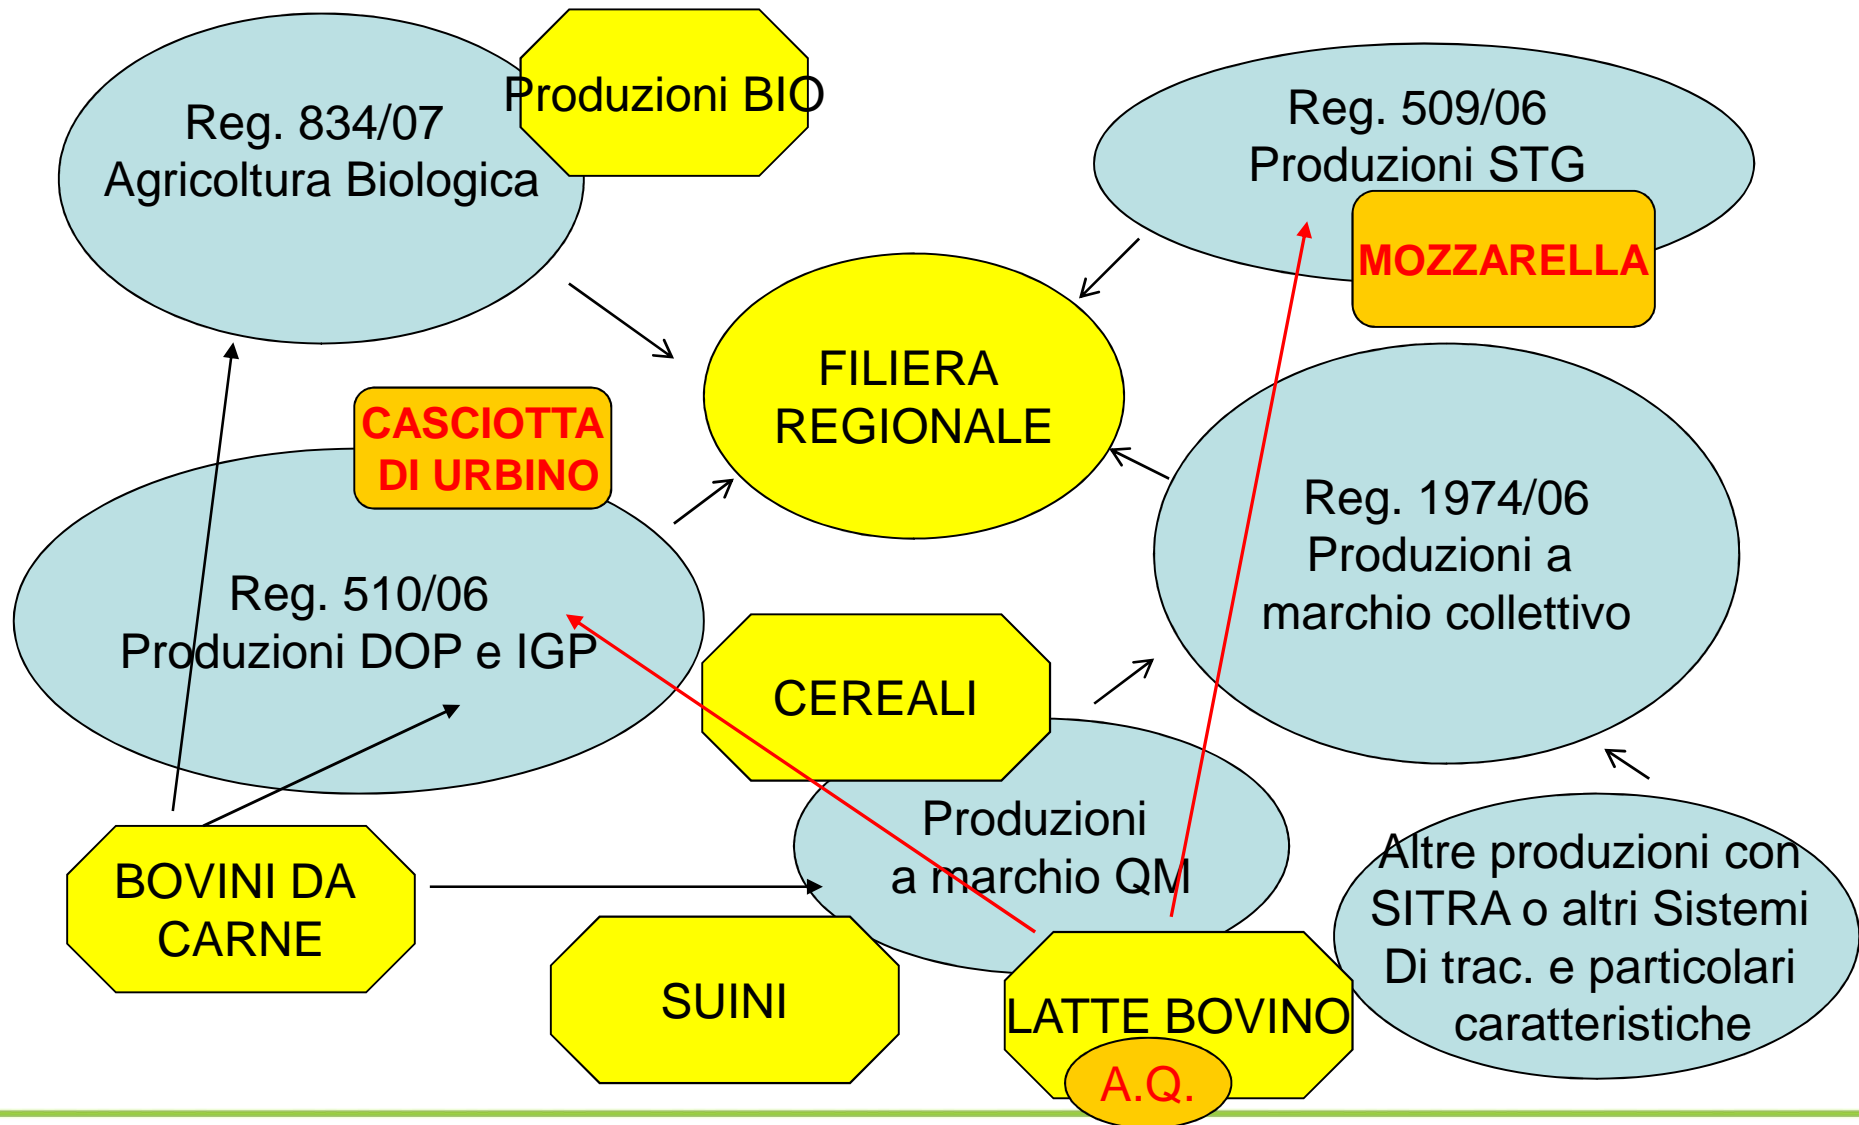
Reg. 834/07
Agricoltura Biologica

Produzioni BIO

Reg. 509/06
Produzioni STG

MOZZARELLA

FILIERA
REGIONALE

CASCIOTTA
DI URBINO

Reg. 510/06
Produzioni DOP e IGP

Reg. 1974/06
Produzioni a
marchio collettivo

CEREALI

Produzioni
a marchio QM

BOVINI DA
CARNE

Altre produzioni con
SITRA o altri Sistemi
Di trac. e particolari
caratteristiche

SUINI

LATTE BOVINO

A.Q.